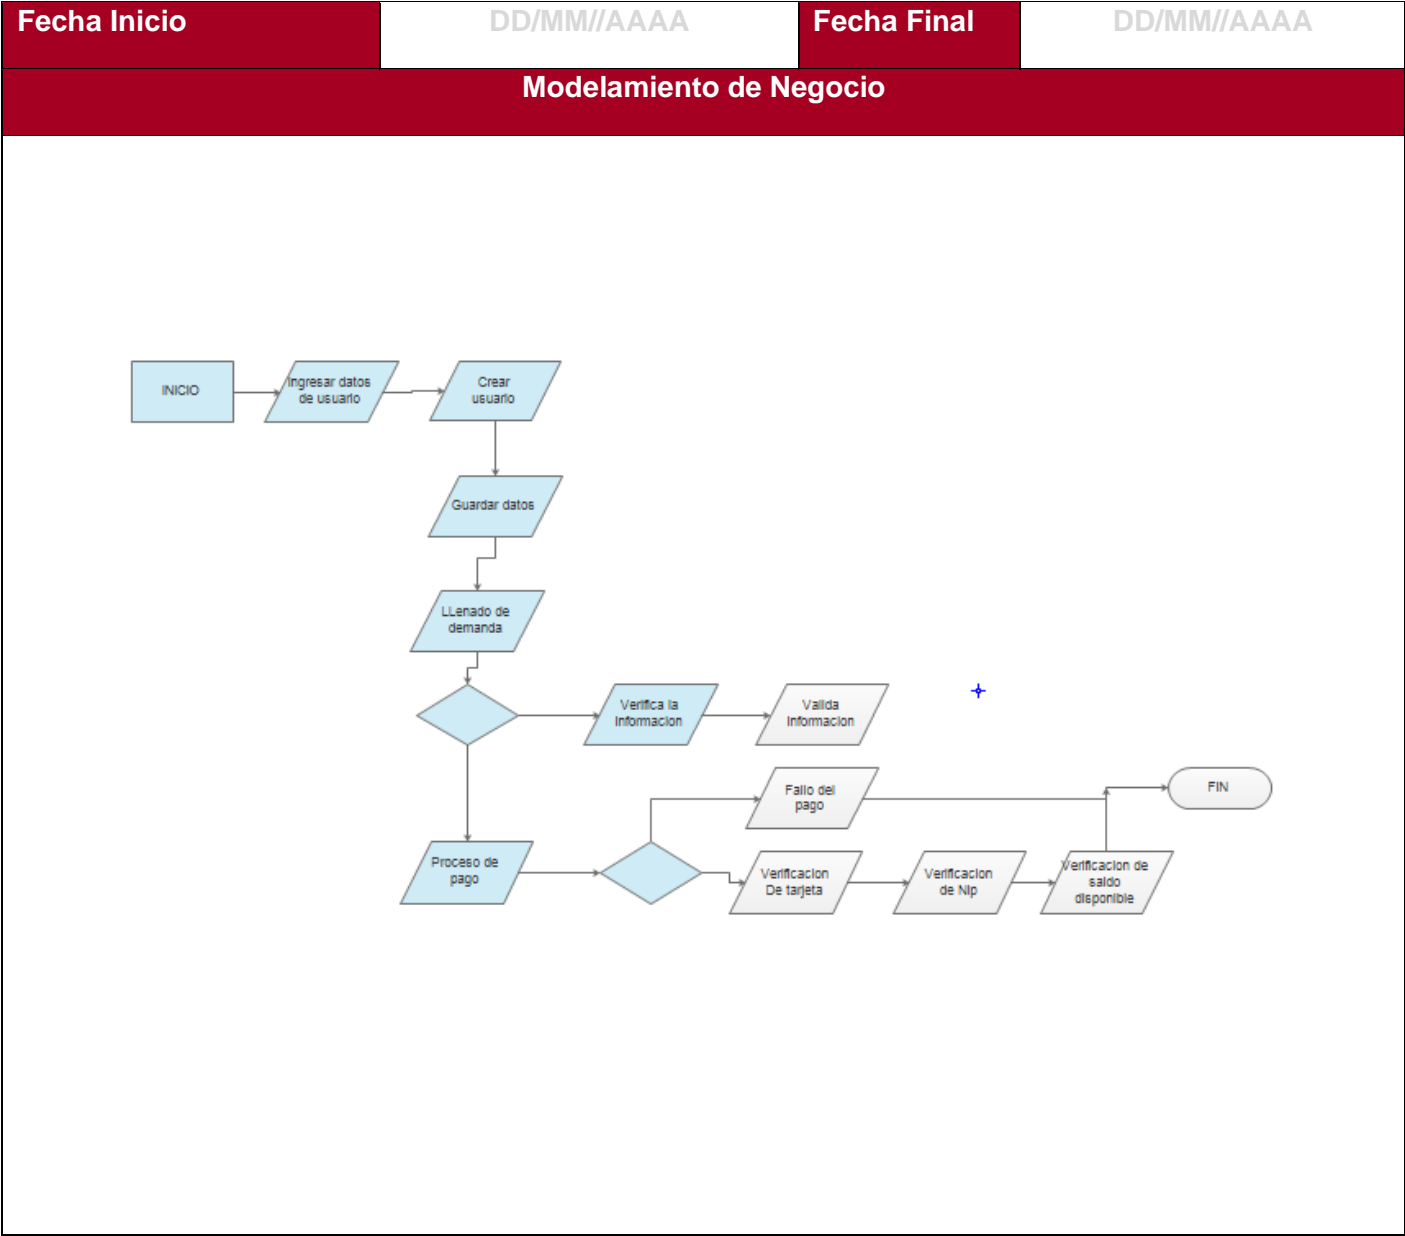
| Fecha Inicio | DD/MM//AAAA | Fecha Final | DD/MM//AAAA |
|---|---|---|---|

Modelamiento de Negocio

INICIO

Ingresar datos de usuario

Crear usuario

Guardar datos

LLenado de demanda

Verifica la informacion

Valida informacion

Proceso de pago

Fallo del pago

FIN

Verificacion De tarjeta

Verificacion de Nip

Verificacion de saldo disponible